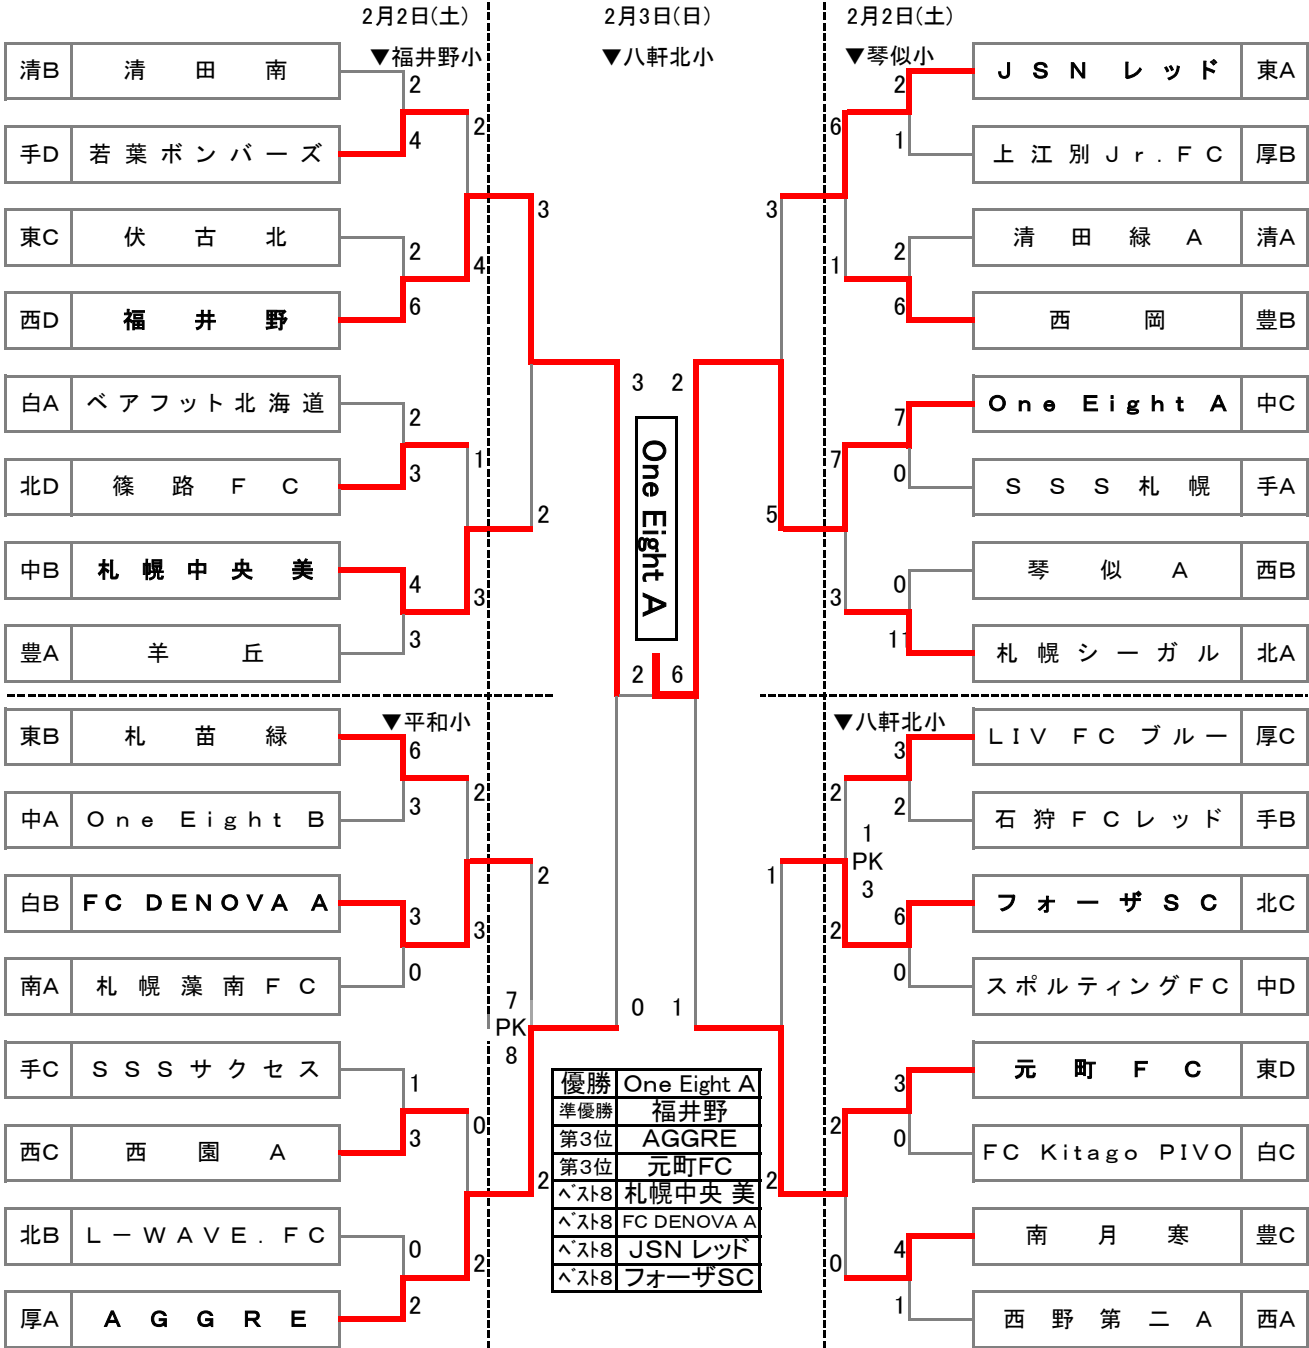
2月2日(土)
2月3日(日)
2月2日(土)

▼福井野小
▼八軒北小
▼琴似小

| 清B | 清 田 南 |
|---|---|
| 手D | 若 葉 ボ ン バ ー ズ |
| 東C | 伏 古 北 |
| 西D | 福 井 野 |
| 白A | ベ ア フ ッ ト 北 海 道 |
| 北D | 篠 路 F C |
| 中B | 札 幌 中 央 美 |
| 豊A | 羊 丘 |

2 4 2 2 6 4 3 2 2 3 1 2 4 3 3 3

3 2
One Eight A
2 6

| J S N レ ッ ド | 東A |
|---|---|
| 上 江 別 J r . F C | 厚B |
| 清 田 緑 A | 清A |
| 西 岡 | 豊B |
| O n e E i g h t A | 中C |
| S S S 札 幌 | 手A |
| 琴 似 A | 西B |
| 札 幌 シ ー ガ ル | 北A |

2 1 6 3 2 6 1 7 0 7 5 0 11 3

▼平和小
▼八軒北小

| 東B | 札 苗 緑 |
|---|---|
| 中A | O n e E i g h t B |
| 白B | FC DENOVA A |
| 南A | 札 幌 藻 南 F C |
| 手C | S S S サ ク セ ス |
| 西C | 西 園 A |
| 北B | L ー W A V E . F C |
| 厚A | A G G R E |

6 3 2 2 3 0 3 7 PK 8 1 3 0 0 2 2 2

0 1

| L I V F C ブ ル ー | 厚C |
|---|---|
| 石 狩 F C レ ッ ド | 手B |
| フ ォ ー ザ S C | 北C |
| ス ポ ル テ ィ ン グ F C | 中D |
| 元 町 F C | 東D |
| F C K i t a g o P I V O | 白C |
| 南 月 寒 | 豊C |
| 西 野 第 二 A | 西A |

3 2 2 1 PK 3 1 6 2 0 3 0 2 2 4 1 0

| 優勝 | One Eight A |
|---|---|
| 準優勝 | 福井野 |
| 第3位 | AGGRE |
| 第3位 | 元町FC |
| ﾍﾞｽﾄ8 | 札幌中央 美 |
| ﾍﾞｽﾄ8 | FC DENOVA A |
| ﾍﾞｽﾄ8 | JSN レッド |
| ﾍﾞｽﾄ8 | フォーザSC |